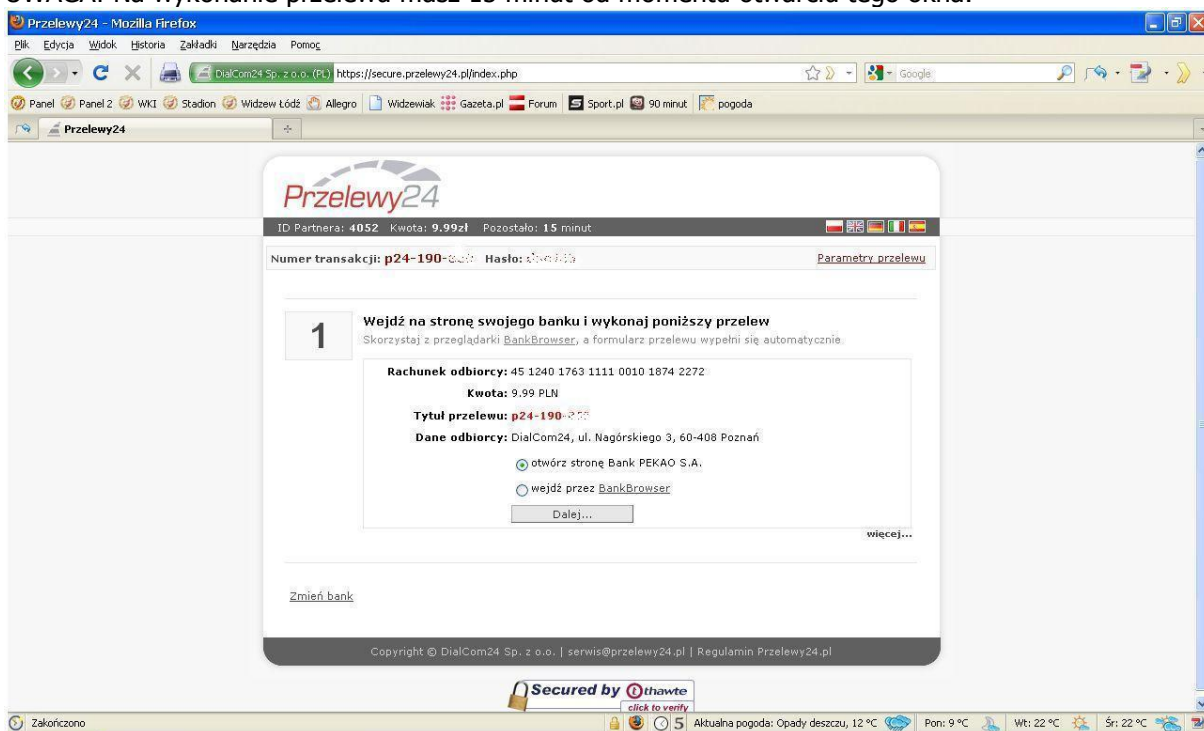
UWAGA: Na wykonanie przelewu masz 15 minut od momentu otwarcia tego okna.

Przelewy24 - Mozilla Firefox

Plik Edycja Widok Historia Zakładki Narzędzia Pomoc

DialCom24 Sp. z o.o. (PL) https://secure.przelewy24.pl/index.php

Google

Panel Panel 2 WKI Stadion Widzew Łódź Allegro Widzewiak Gazeta.pl Forum Sport.pl 90 minut pogoda

Przelewy24

Przelewy24

ID Partnera: 4052 Kwota: 9.99zł Pozostało: 15 minut

Numer transakcji: p24-190-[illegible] Hasło: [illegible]

Parametry przelewu

1

Wejdź na stronę swojego banku i wykonaj poniższy przelew

Skorzystaj z przeglądarki BankBrowser, a formularz przelewu wypełni się automatycznie.

Rachunek odbiorcy: 45 1240 1763 1111 0010 1874 2272

Kwota: 9.99 PLN

Tytuł przelewu: p24-190-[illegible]

Dane odbiorcy: DialCom24, ul. Nagórskiego 3, 60-408 Poznań

otwórz stronę Bank PEKAO S.A.

wejdź przez BankBrowser

Dalej...

więcej...

Zmień bank

Copyright © DialCom24 Sp. z o.o. | serwis@przelewy24.pl | Regulamin Przelewy24.pl

Secured by thawte
click to verify

Zakończono

5 Aktualna pogoda: Opady deszczu, 12 °C Pon: 9 °C Wt: 22 °C Śr: 22 °C